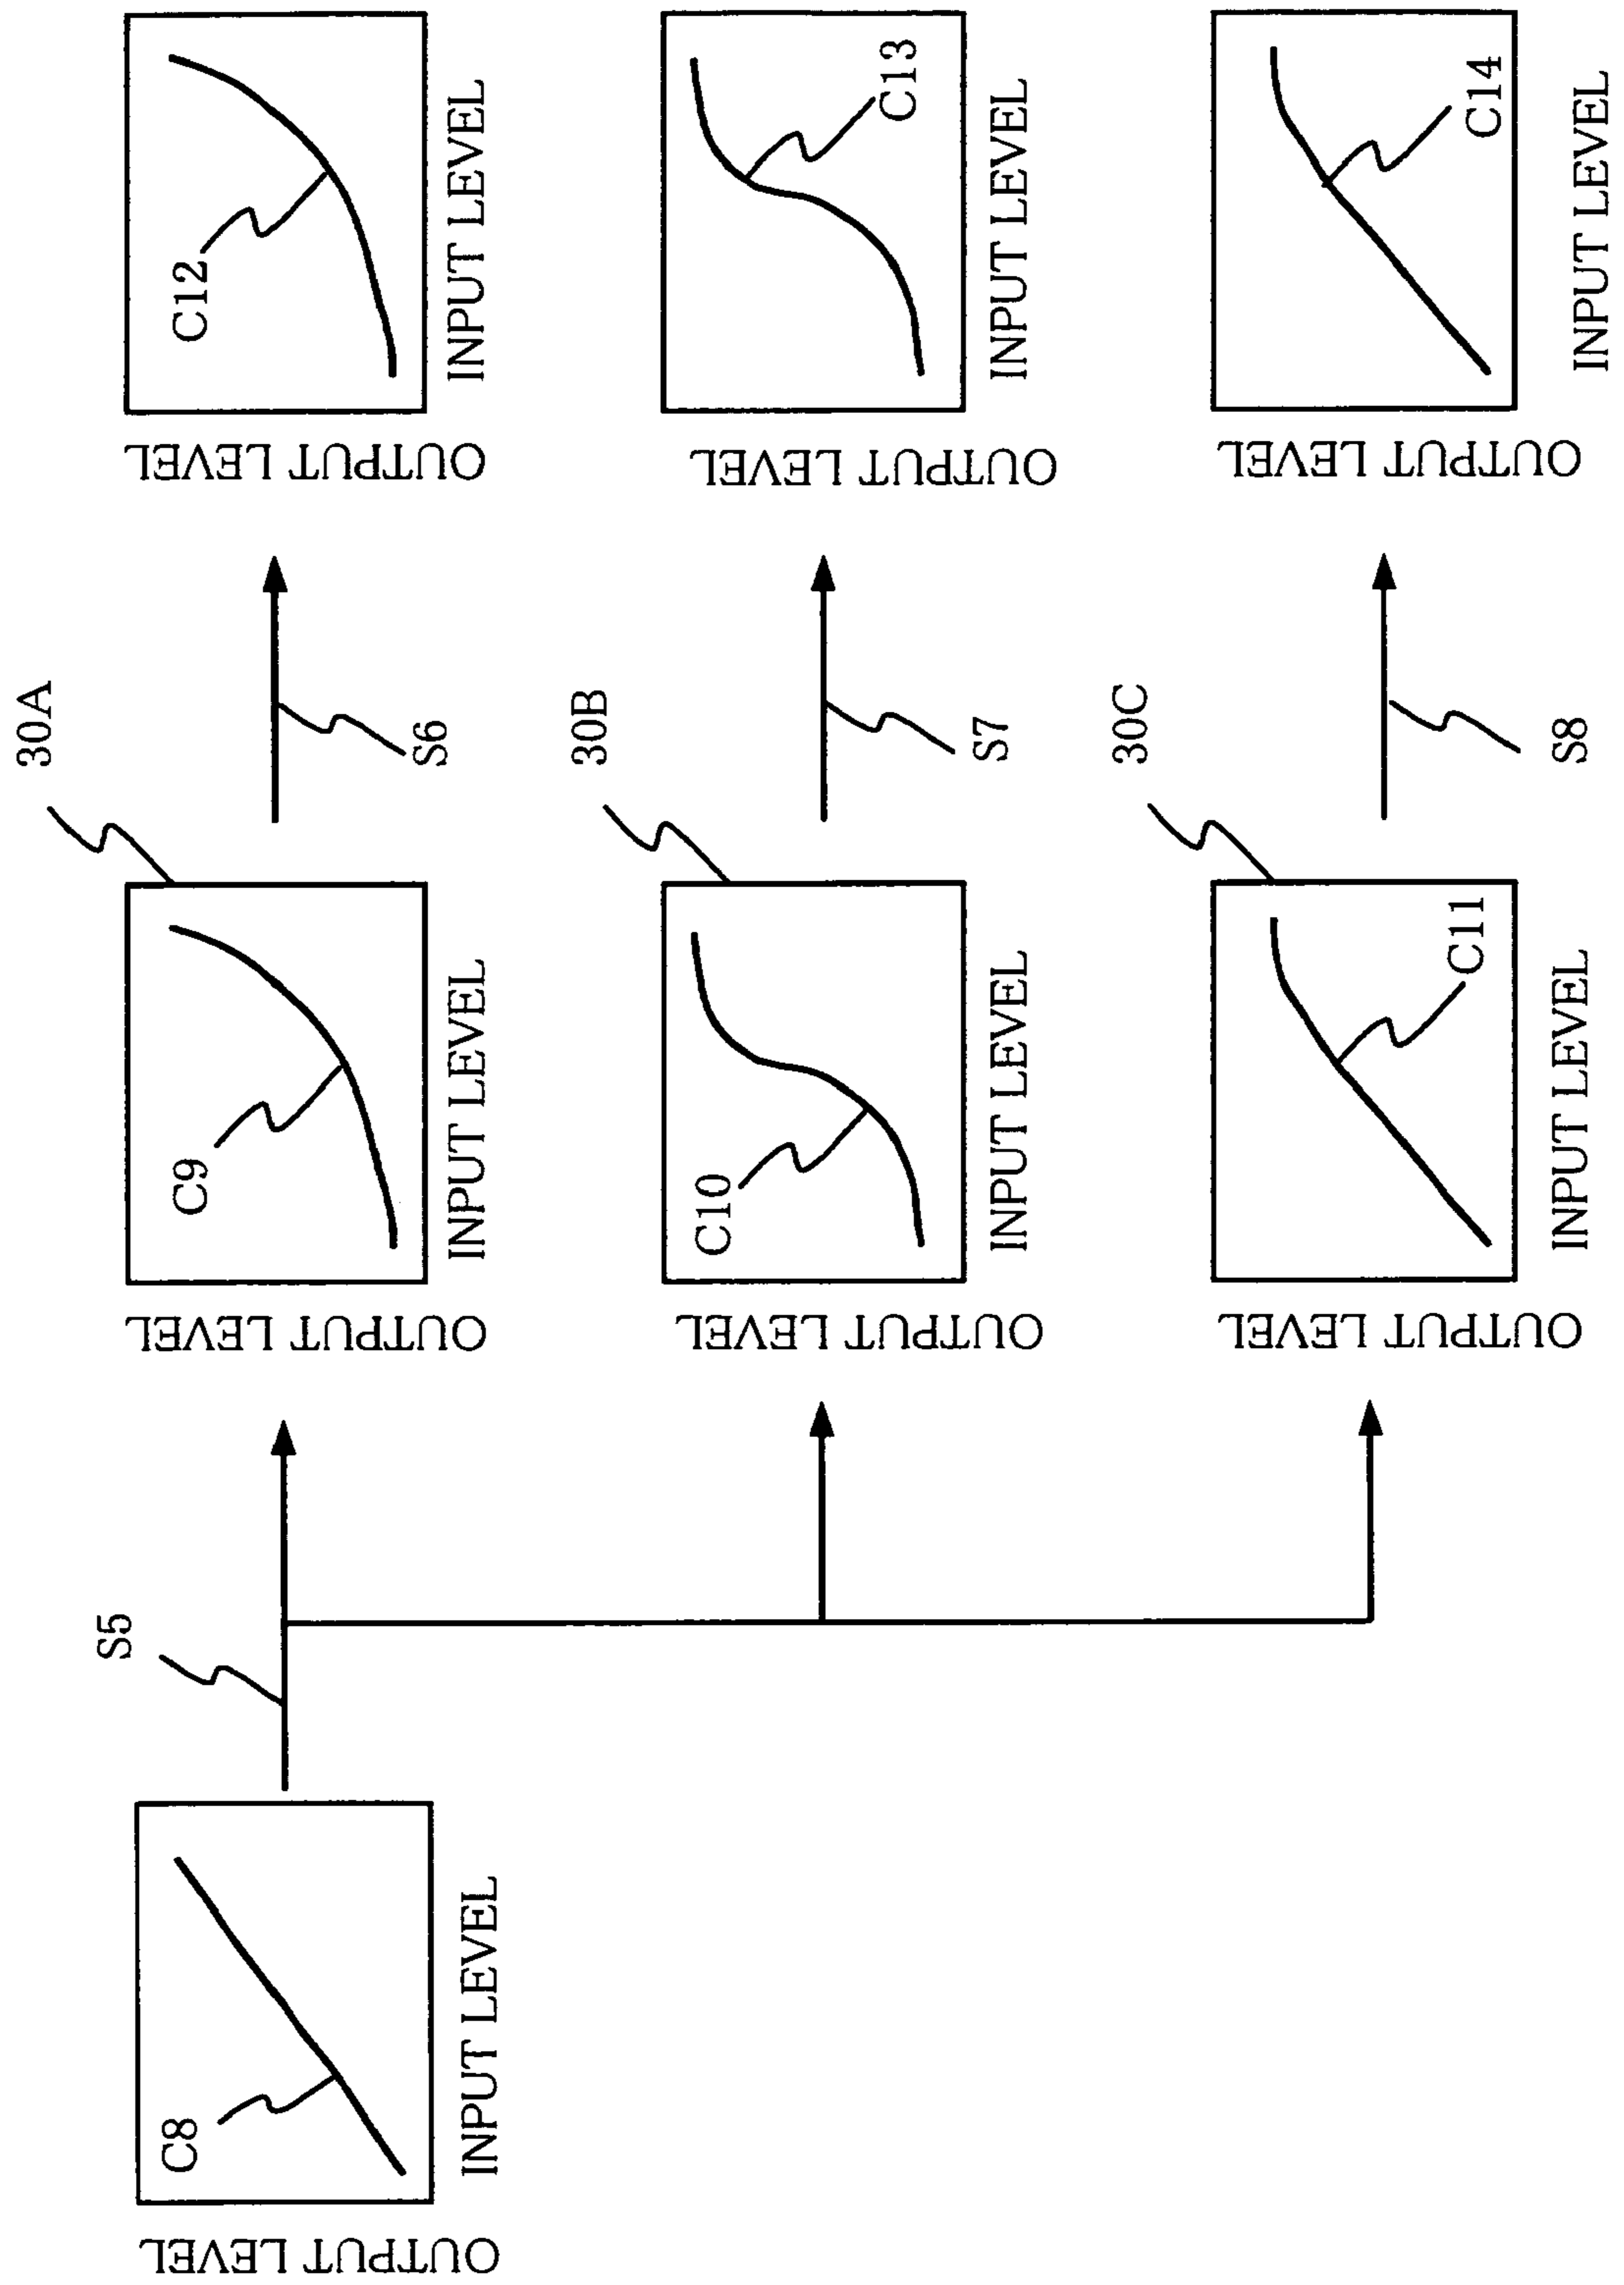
OUTPUT LEVEL
C8
INPUT LEVEL
S5
30A
OUTPUT LEVEL
C9
INPUT LEVEL
S6
OUTPUT LEVEL
C12
INPUT LEVEL
30B
OUTPUT LEVEL
C10
INPUT LEVEL
S7
OUTPUT LEVEL
C13
INPUT LEVEL
30C
OUTPUT LEVEL
C11
INPUT LEVEL
S8
OUTPUT LEVEL
C14
INPUT LEVEL